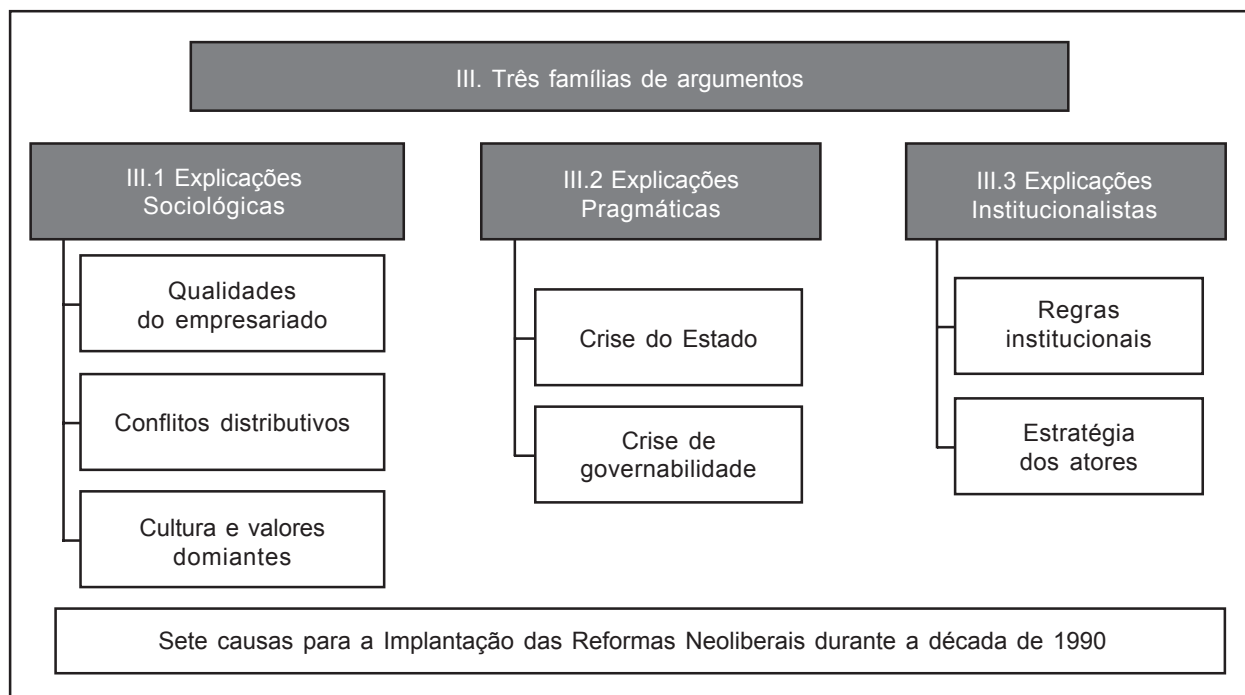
III. Três famílias de argumentos

III.1 Explicações Sociológicas

Qualidades do empresariado

Conflitos distributivos

Cultura e valores domiantes

III.2 Explicações Pragmáticas

Crise do Estado

Crise de governabilidade

III.3 Explicações Institucionalistas

Regras institucionais

Estratégia dos atores

Sete causas para a Implantação das Reformas Neoliberais durante a década de 1990